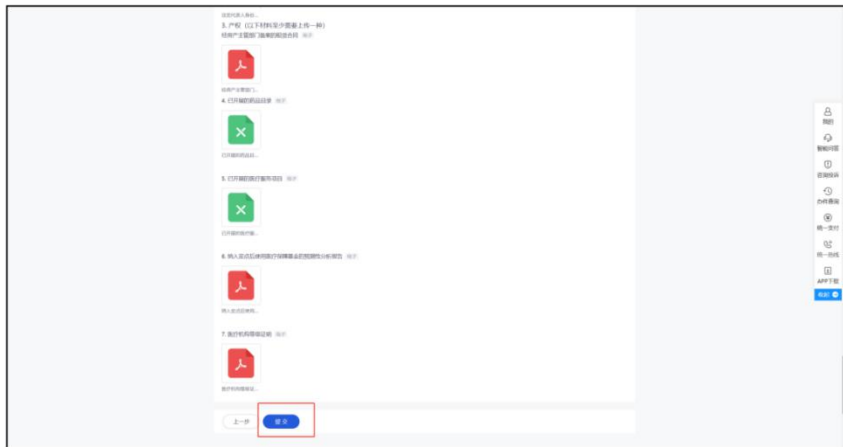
法定代表人身份...
3. 产权（以下材料至少需要上传一种）
经向产主管部门备案的租赁合同 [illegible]
经向产主管部门...
4. 已开展的药品目录 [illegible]
已开展的药品目...
5. 已开展的医疗服务项目 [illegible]
已开展的医疗服...
6. 纳入定点后使用医疗保障基金的预测性分析报告 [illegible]
纳入定点后使用...
7. 医疗机构执业许可证 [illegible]
医疗机构执业许...
上一步
提交
我的
智能问答
咨询投诉
办件查询
统一支付
统一热线
APP下载
收起